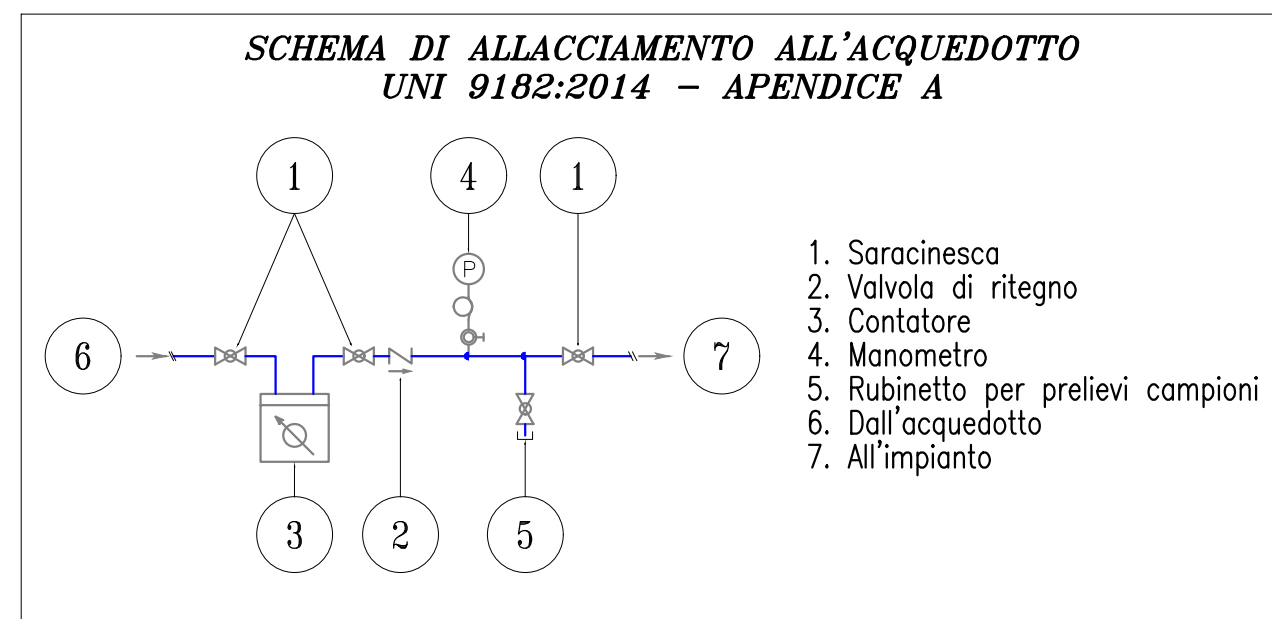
SCHEMA DI ALLACCIAMENTO ALL'ACQUEDOTTO
UNI 9182:2014 – APENDICE A

1
4
1
P
6
7
3
2
5

1. Saracinesca
2. Valvola di ritegno
3. Contatore
4. Manometro
5. Rubinetto per prelievi campioni
6. Dall'acquedotto
7. All'impianto